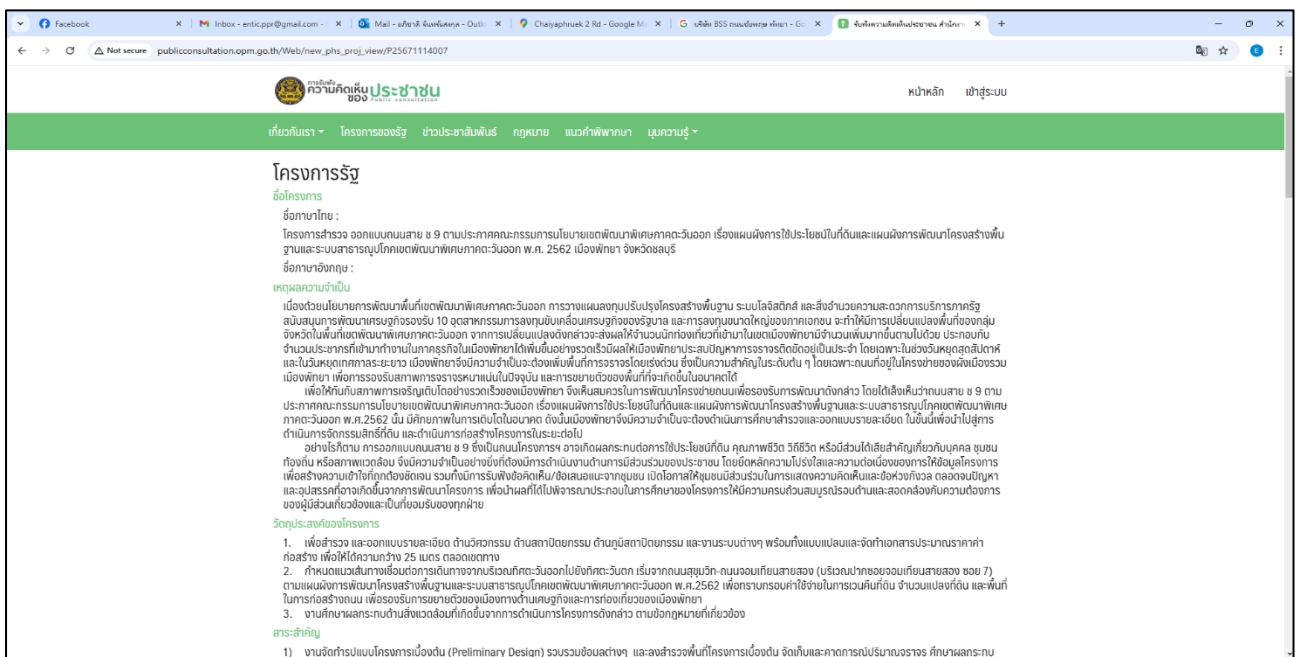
Facebook | Inbox - entic.ppr@gmail.com | Mail - อภิชาติ จันทร์แสงกุล - Outlook | Chaiyaphruek 2 Rd - Google Maps | บริษัท BSS ถนนชัยพฤกษ์ พัทยา - Google | รับฟังความคิดเห็นประชาชน สำนักงาน

Not secure publicconsultation.opm.go.th/Web/new_phs_proj_view/P25671114007

การรับฟัง ความคิดเห็นของประชาชน Public consultation

หน้าหลัก เข้าสู่ระบบ

เกี่ยวกับเรา ▾ โครงการของรัฐ ข่าวประชาสัมพันธ์ กฎหมาย แนวคำพิพากษา มุมความรู้ ▾

โครงการรัฐ

ชื่อโครงการ

ชื่อภาษาไทย :

โครงการสำรวจ ออกแบบถนนสาย ช 9 ตามประกาศคณะกรรมการนโยบายเขตพัฒนาพิเศษภาคตะวันออก เรื่องแผนผังการใช้ประโยชน์ในที่ดินและแผนผังการพัฒนาโครงสร้างพื้นฐานและระบบสาธารณูปโภคเขตพัฒนาพิเศษภาคตะวันออก พ.ศ. 2562 เมืองพัทยา จังหวัดชลบุรี

ชื่อภาษาอังกฤษ :

เหตุผลความจำเป็น

เนื่องด้วยนโยบายการพัฒนาพื้นที่เขตพัฒนาพิเศษภาคตะวันออก การวางแผนลงทุนปรับปรุงโครงสร้างพื้นฐาน ระบบโลจิสติกส์ และสิ่งอำนวยความสะดวกการบริการภาครัฐ สนับสนุนการพัฒนาเศรษฐกิจรองรับ 10 อุตสาหกรรมการลงทุนขับเคลื่อนเศรษฐกิจของรัฐบาล และการลงทุนขนาดใหญ่ของภาคเอกชน จะทำให้การเปลี่ยนแปลงพื้นที่ของกลุ่มจังหวัดในพื้นที่เขตพัฒนาพิเศษภาคตะวันออก จากการเปลี่ยนแปลงดังกล่าวจะส่งผลให้จำนวนนักท่องเที่ยวที่เข้ามาในเขตเมืองพัทยามีจำนวนเพิ่มมากขึ้นตามไปด้วย ประกอบกับจำนวนประชากรที่เข้ามาทำงานในภาคธุรกิจในเมืองพัทยาได้เพิ่มขึ้นอย่างรวดเร็วมีผลให้เมืองพัทยาประสบปัญหาการจราจรติดขัดอยู่เป็นประจำ โดยเฉพาะในช่วงวันหยุดสุดสัปดาห์ และในวันหยุดเทศกาลระยะยาว เมืองพัทยาจึงมีความจำเป็นจะต้องเพิ่มพื้นที่การจราจรโดยเร่งด่วน ซึ่งเป็นความสำคัญในระดับต้น ๆ โดยเฉพาะถนนที่อยู่ในโครงข่ายของผังเมืองรวมเมืองพัทยา เพื่อการรองรับสภาพการจราจรหนาแน่นในปัจจุบัน และการขยายตัวของพื้นที่ที่จะเกิดขึ้นในอนาคตได้

เพื่อให้ทันกับสภาพการเจริญเติบโตอย่างรวดเร็วของเมืองพัทยา จึงเห็นสมควรในการพัฒนาโครงข่ายถนนเพื่อรองรับการพัฒนาดังกล่าว โดยได้เล็งเห็นว่าถนนสาย ช 9 ตามประกาศคณะกรรมการนโยบายเขตพัฒนาพิเศษภาคตะวันออก เรื่องแผนผังการใช้ประโยชน์ในที่ดินและแผนผังการพัฒนาโครงสร้างพื้นฐานและระบบสาธารณูปโภคเขตพัฒนาพิเศษภาคตะวันออก พ.ศ.2562 นั้น มีศักยภาพในการเติบโตในอนาคต ดังนั้นเมืองพัทยาจึงมีความจำเป็นจะต้องดำเนินการศึกษาสำรวจและออกแบบรายละเอียด ในขั้นที่เพื่อนำไปสู่การดำเนินการจัดกรรมสิทธิ์ที่ดิน และดำเนินการก่อสร้างโครงการในระยะต่อไป

อย่างไรก็ตาม การออกแบบถนนสาย ช 9 ซึ่งเป็นถนนโครงการฯ อาจเกิดผลกระทบต่อการใช้ประโยชน์ที่ดิน คุณภาพชีวิต วิถีชีวิต หรือมีส่วนได้เสียสำคัญเกี่ยวกับบุคคล ชุมชนท้องถิ่น หรือสภาพแวดล้อม จึงมีความจำเป็นอย่างยิ่งที่ต้องมีการดำเนินงานด้านการมีส่วนร่วมของประชาชน โดยยึดหลักความโปร่งใสและความต่อเนื่องของการให้ข้อมูลโครงการเพื่อสร้างความเข้าใจที่ถูกต้องชัดเจน รวมทั้งมีการรับฟังข้อคิดเห็น/ข้อเสนอแนะจากชุมชน เปิดโอกาสให้ชุมชนมีส่วนร่วมในการแสดงความคิดเห็นและข้อห่วงกังวล ตลอดจนปัญหาและอุปสรรคที่อาจเกิดขึ้นจากการพัฒนาโครงการ เพื่อนำผลที่ได้ไปพิจารณาประกอบในการศึกษาของโครงการให้มีความครบถ้วนสมบูรณ์รอบด้านและสอดคล้องกับความต้องการของผู้มีส่วนเกี่ยวข้องและเป็นที่ยอมรับของทุกฝ่าย

วัตถุประสงค์ของโครงการ

1. เพื่อสำรวจ และออกแบบรายละเอียด ด้านวิศวกรรม ด้านสถาปัตยกรรม ด้านภูมิสถาปัตยกรรม และงานระบบต่างๆ พร้อมทั้งแบบแปลนและจัดทำเอกสารประมาณราคาค่าก่อสร้าง เพื่อให้ได้ความกว้าง 25 เมตร ตลอดแนวทาง

2. กำหนดแนวเส้นทางเชื่อมต่อการเดินทางจากบริเวณทิศตะวันออกไปยังทิศตะวันตก เริ่มจากถนนสุขุมวิท-ถนนจอมเทียนสายสอง (บริเวณปากซอยจอมเทียนสายสอง ซอย 7) ตามแผนผังการพัฒนาโครงสร้างพื้นฐานและระบบสาธารณูปโภคเขตพัฒนาพิเศษภาคตะวันออก พ.ศ.2562 เพื่อทราบกรอบค่าใช้จ่ายในการเวนคืนที่ดิน จำนวนแปลงที่ดิน และพื้นที่ในการก่อสร้างถนน เพื่อรองรับการขยายตัวของเมืองทางด้านเศรษฐกิจและการท่องเที่ยวของเมืองพัทยา

3. งานศึกษาผลกระทบด้านสิ่งแวดล้อมที่เกิดขึ้นจากการดำเนินการโครงการดังกล่าว ตามข้อกฎหมายที่เกี่ยวข้อง

สาระสำคัญ

1) งานจัดทำรูปแบบโครงการเบื้องต้น (Preliminary Design) รวบรวมข้อมูลต่างๆ และลงสำรวจพื้นที่โครงการเบื้องต้น จัดเก็บและคาดการณ์ปริมาณจราจร ศึกษาผลกระทบ